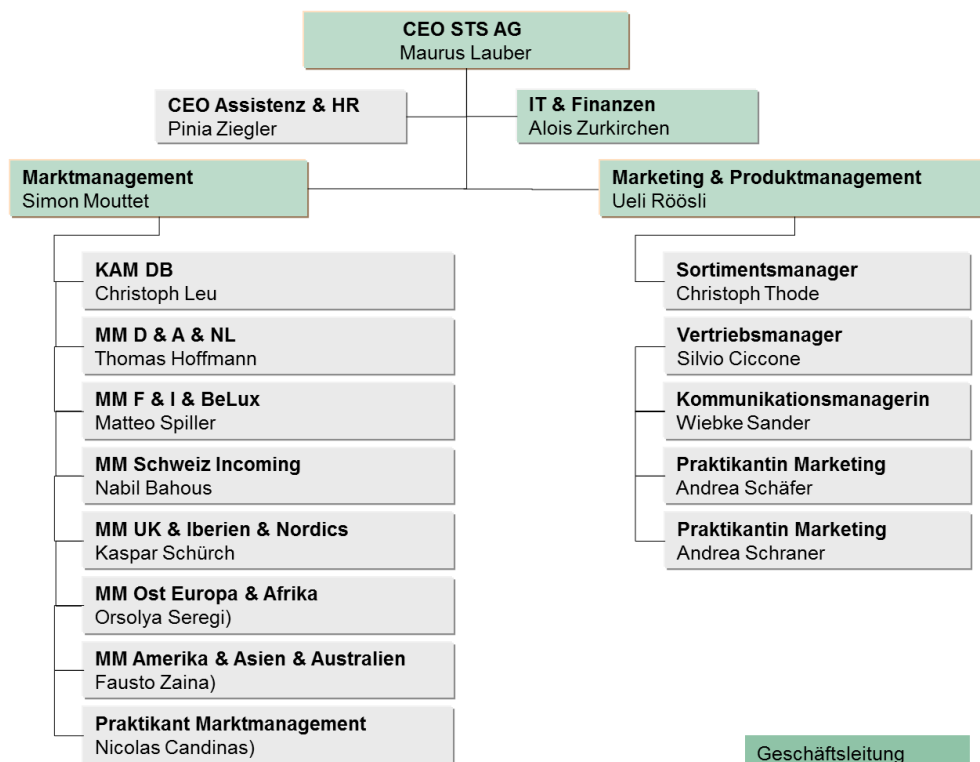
**CEO STS AG**
Maurus Lauber

**CEO Assistenz & HR**
Pinia Ziegler

**IT & Finanzen**
Alois Zurkirchen

**Marktmanagement**
Simon Mouttet

**Marketing & Produktmanagement**
Ueli Röösli

**KAM DB**
Christoph Leu

**MM D & A & NL**
Thomas Hoffmann

**MM F & I & BeLux**
Matteo Spiller

**MM Schweiz Incoming**
Nabil Bahous

**MM UK & Iberien & Nordics**
Kaspar Schürch

**MM Ost Europa & Afrika**
Orsolya Seregi)

**MM Amerika & Asien & Australien**
Fausto Zaina)

**Praktikant Marktmanagement**
Nicolas Candinas)

**Sortimentsmanager**
Christoph Thode

**Vertriebsmanager**
Silvio Ciccone

**Kommunikationsmanagerin**
Wiebke Sander

**Praktikantin Marketing**
Andrea Schäfer

**Praktikantin Marketing**
Andrea Schraner

Geschäftsleitung